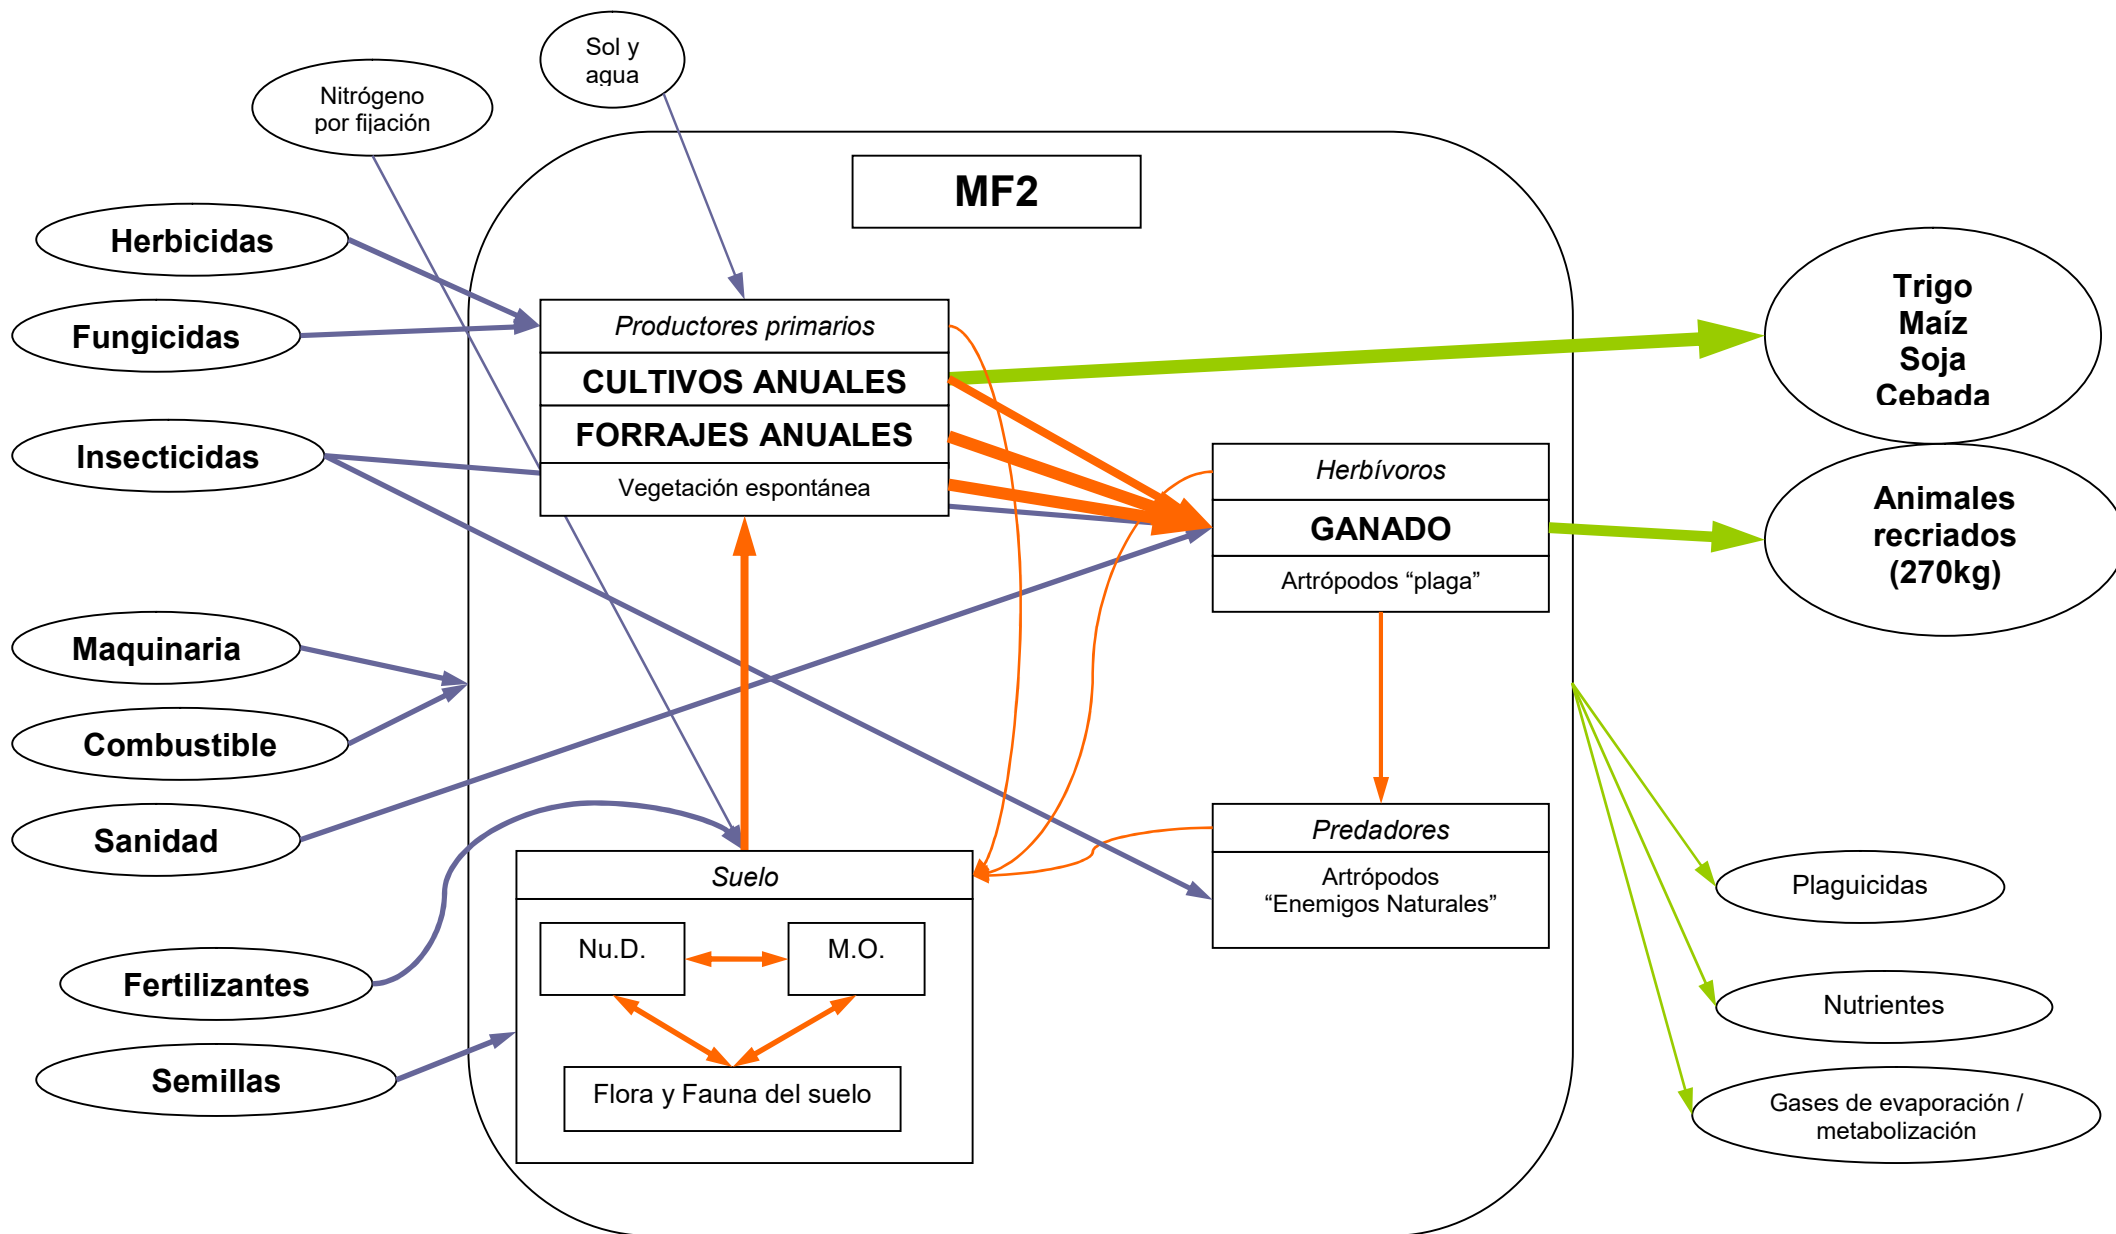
Sol y agua

Nitrógeno por fijación

MF2

Herbicidas

Fungicidas

Insecticidas

Maquinaria

Combustible

Sanidad

Fertilizantes

Semillas

Productores primarios
CULTIVOS ANUALES
FORRAJES ANUALES
Vegetación espontánea

Herbívoros
GANADO
Artrópodos “plaga”

Predadores
Artrópodos “Enemigos Naturales”

Suelo
Nu.D.
M.O.
Flora y Fauna del suelo

Trigo
Maíz
Soja
Cebada

Animales recriados (270kg)

Plaguicidas

Nutrientes

Gases de evaporación / metabolización